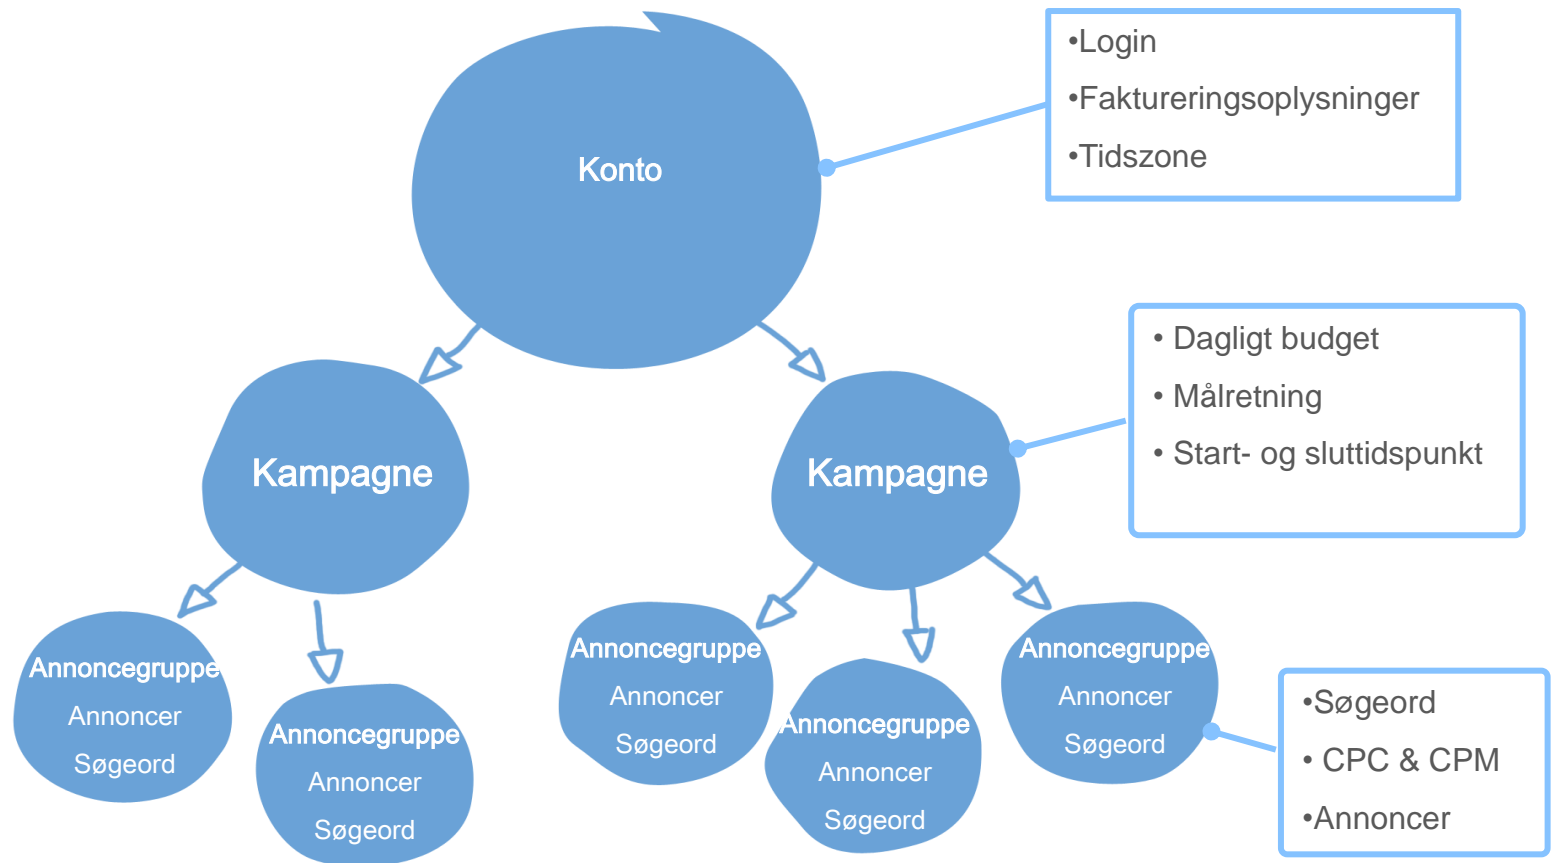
Konto

•Login
•Faktureringsoplysninger
•Tidszone

Kampagne

Kampagne

• Dagligt budget
• Målretning
• Start- og sluttidspunkt

Annoncegruppe
Annoncer
Søgeord

Annoncegruppe
Annoncer
Søgeord

Annoncegruppe
Annoncer
Søgeord

Annoncegruppe
Annoncer
Søgeord

Annoncegruppe
Annoncer
Søgeord

•Søgeord
• CPC & CPM
•Annoncer